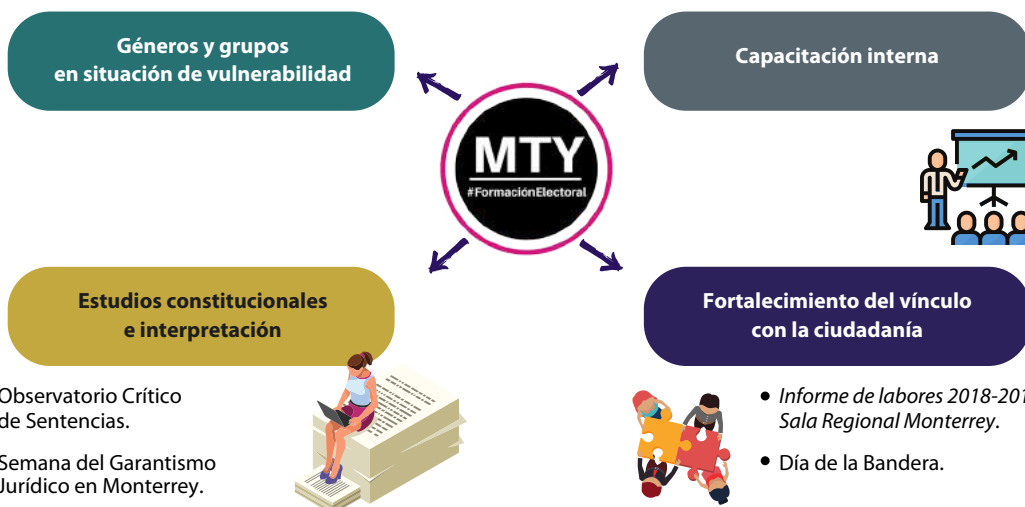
Géneros y grupos en situación de vulnerabilidad

Capacitación interna

MTY
#FormaciónElectoral

Estudios constitucionales e interpretación

Fortalecimiento del vínculo con la ciudadanía

Observatorio Crítico de Sentencias.

Semana del Garantismo Jurídico en Monterrey.

• *Informe de labores 2018-201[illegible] Sala Regional Monterrey*.

• Día de la Bandera.